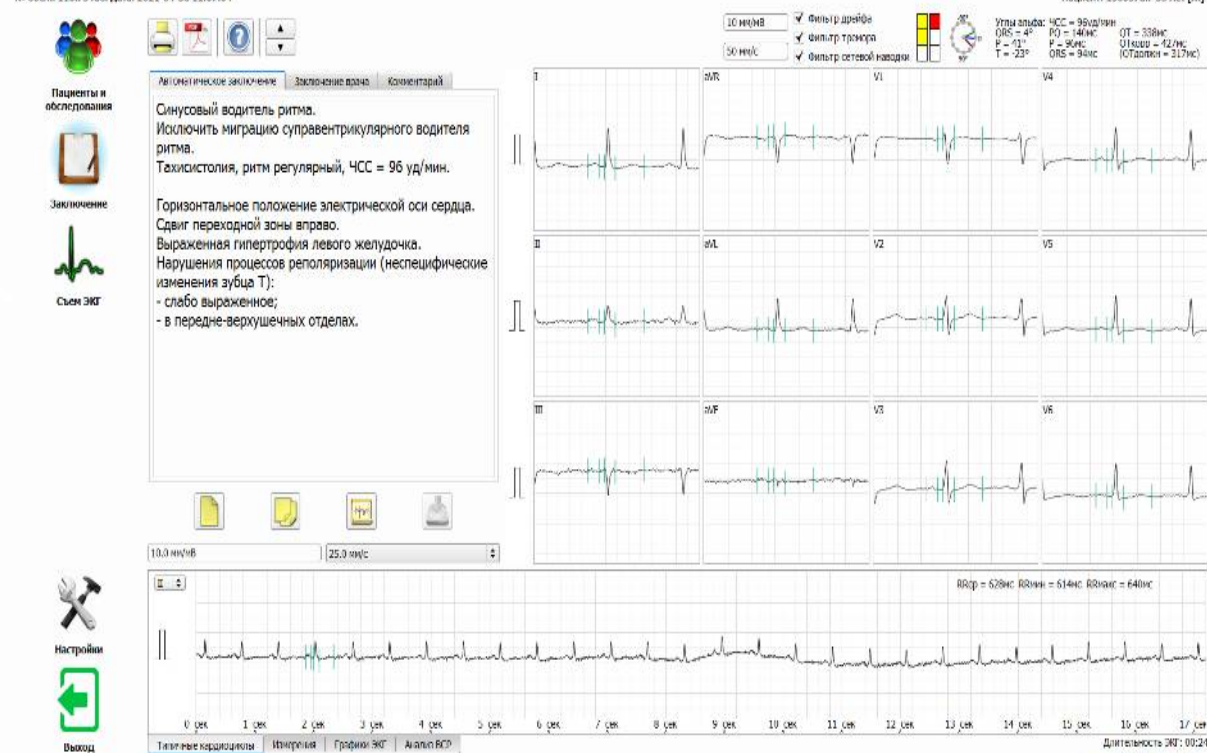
Пациенты и обследования

Заключение

Съем ЭКГ

Настройки

Выход

Автоматическое заключение | Заключение врача | Комментарий

Синусовый водитель ритма.
Исключить миграцию суправентрикулярного водителя ритма.
Тахисистолия, ритм регулярный, ЧСС = 96 уд/мин.

Горизонтальное положение электрической оси сердца.
Сдвиг переходной зоны вправо.
Выраженная гипертрофия левого желудочка.
Нарушения процессов реполяризации (неспецифические изменения зубца Т):
- слабо выраженное;
- в передне-верхушечных отделах.

10.0 мм/мВ
25.0 мм/с

10 мм/мВ
50 мм/с
Фильтр дрейфа
Фильтр тремора
Фильтр сетевой наводки

Углы альфа: ЧСС = 96уд/мин
QRS = 4° PQ = 140мс QT = 338мс
P = 41° P = 96мс QTкорр = 42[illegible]мс
T = -23° QRS = 94мс (QTдолжн = 317мс)

I aVR V1 V4
II aVL V2 V5
III aVF V3 V6

II
RRср = 628мс RRмин = 614мс RRмакс = 640мс

0 сек 1 сек 2 сек 3 сек 4 сек 5 сек 6 сек 7 сек 8 сек 9 сек 10 сек 11 сек 12 сек 13 сек 14 сек 15 сек 16 сек 17 сек

Типичные кардиоциклы | Измерения | Графики ЭКГ | Анализ ВСР

Длительность ЭКГ: 00:2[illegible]